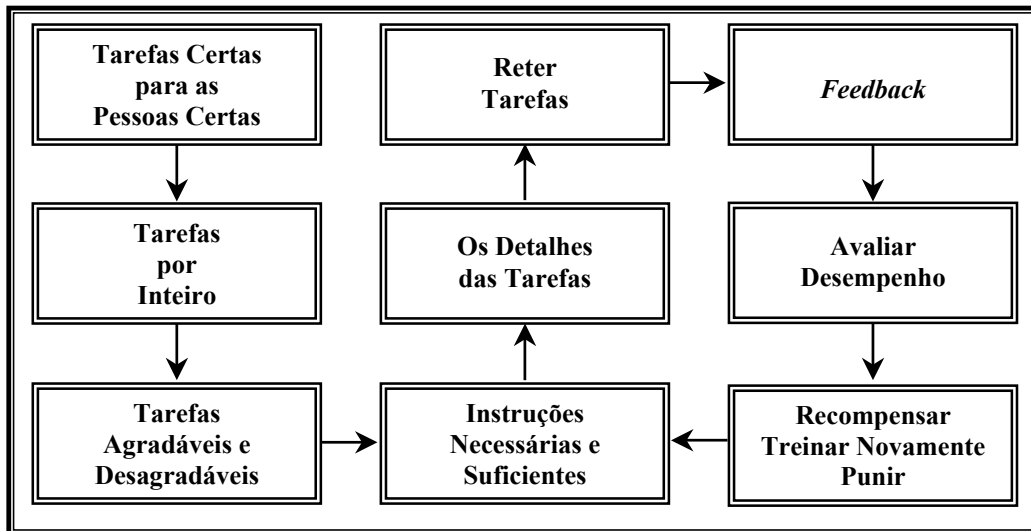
Tarefas Certas para as Pessoas Certas

Tarefas por Inteiro

Tarefas Agradáveis e Desagradáveis

Instruções Necessárias e Suficientes

Os Detalhes das Tarefas

Reter Tarefas

*Feedback*

Avaliar Desempenho

Recompensar Treinar Novamente Punir